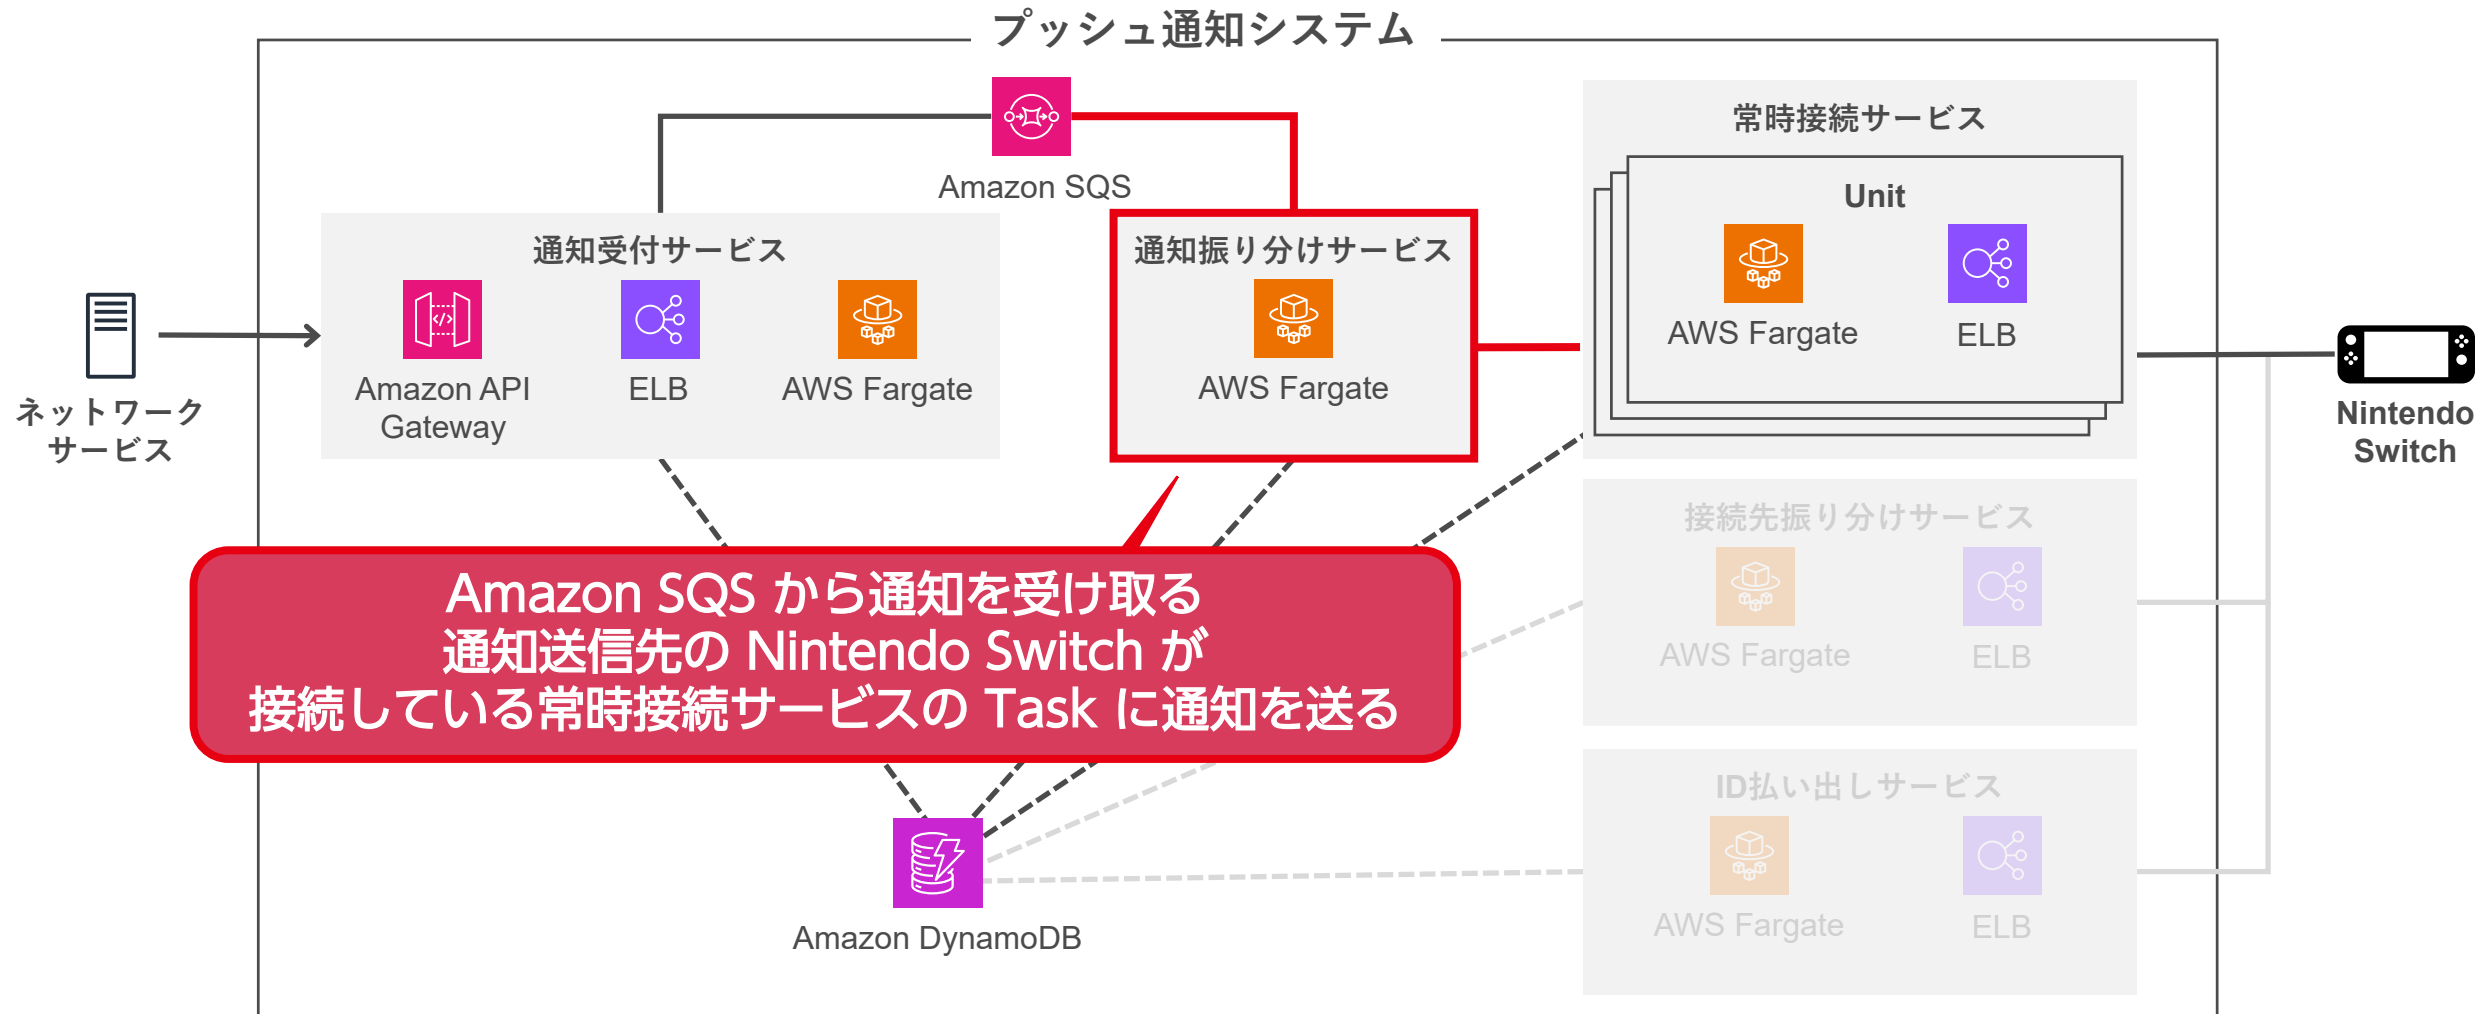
プッシュ通知システム

Amazon SQS

通知受付サービス

Amazon API Gateway

ELB

AWS Fargate

通知振り分けサービス

AWS Fargate

常時接続サービス

Unit

AWS Fargate

ELB

ネットワークサービス

Nintendo Switch

接続先振り分けサービス

AWS Fargate

ELB

ID払い出しサービス

AWS Fargate

ELB

Amazon SQS から通知を受け取る
通知送信先の Nintendo Switch が
接続している常時接続サービスの Task に通知を送る

Amazon DynamoDB